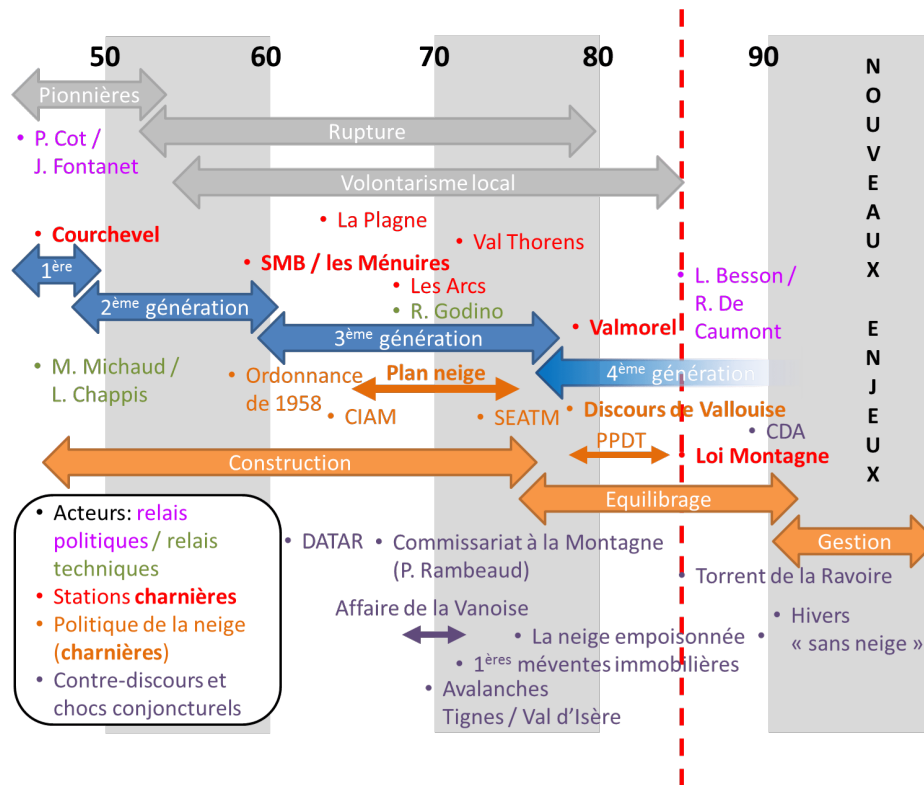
50 60 70 80 90

NOUVEAUX ENJEUX

Pionnières

• P. Cot / J. Fontanet

Rupture

Volontarisme local

• La Plagne

• Courchevel

• Val Thorens

1ère

• SMB / les Ménuires

• L. Besson / R. De Caumont

• Les Arcs

2ème génération

• R. Godino

3ème génération

• Valmorel

• M. Michaud / L. Chappis

• Ordonnance de 1958

Plan neige

4ème génération

• CIAM

• SEATM

• Discours de Vallouise

• CDA

PPDT

• Loi Montagne

Construction

Equilibrage

• Acteurs: relais politiques / relais techniques
• Stations charnières
• Politique de la neige (charnières)
• Contre-discours et chocs conjoncturels

• DATAR • Commissariat à la Montagne (P. Rambeaud)

Gestion

• Torrent de la Ravoire

Affaire de la Vanoise

• Hivers « sans neige »

• La neige empoisonnée

• 1ères méventes immobilières

• Avalanches Tignes / Val d'Isère